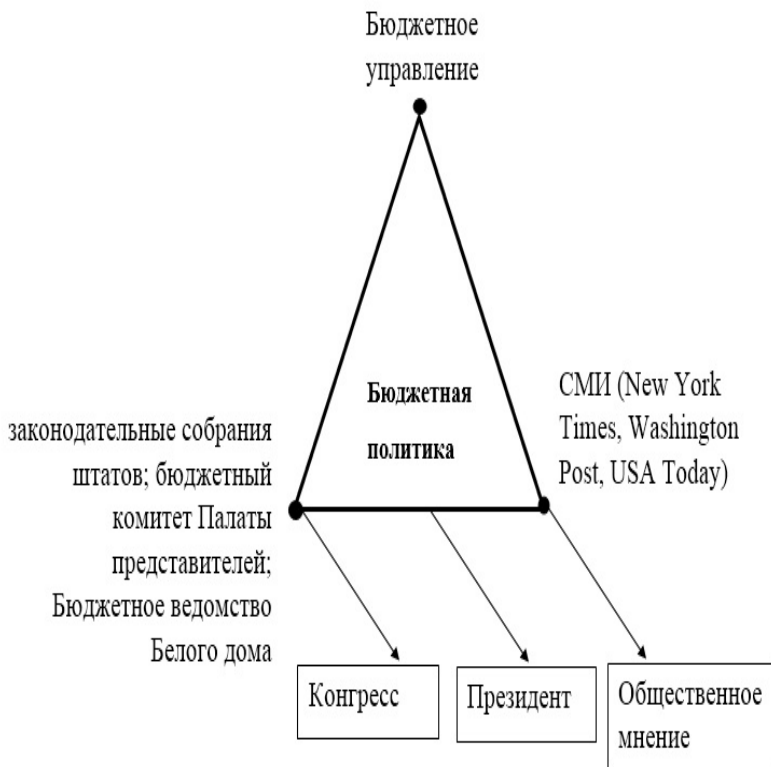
Бюджетное управление

Бюджетная политика

законодательные собрания штатов; бюджетный комитет Палаты представителей; Бюджетное ведомство Белого дома

СМИ (New York Times, Washington Post, USA Today)

Конгресс

Президент

Общественное мнение